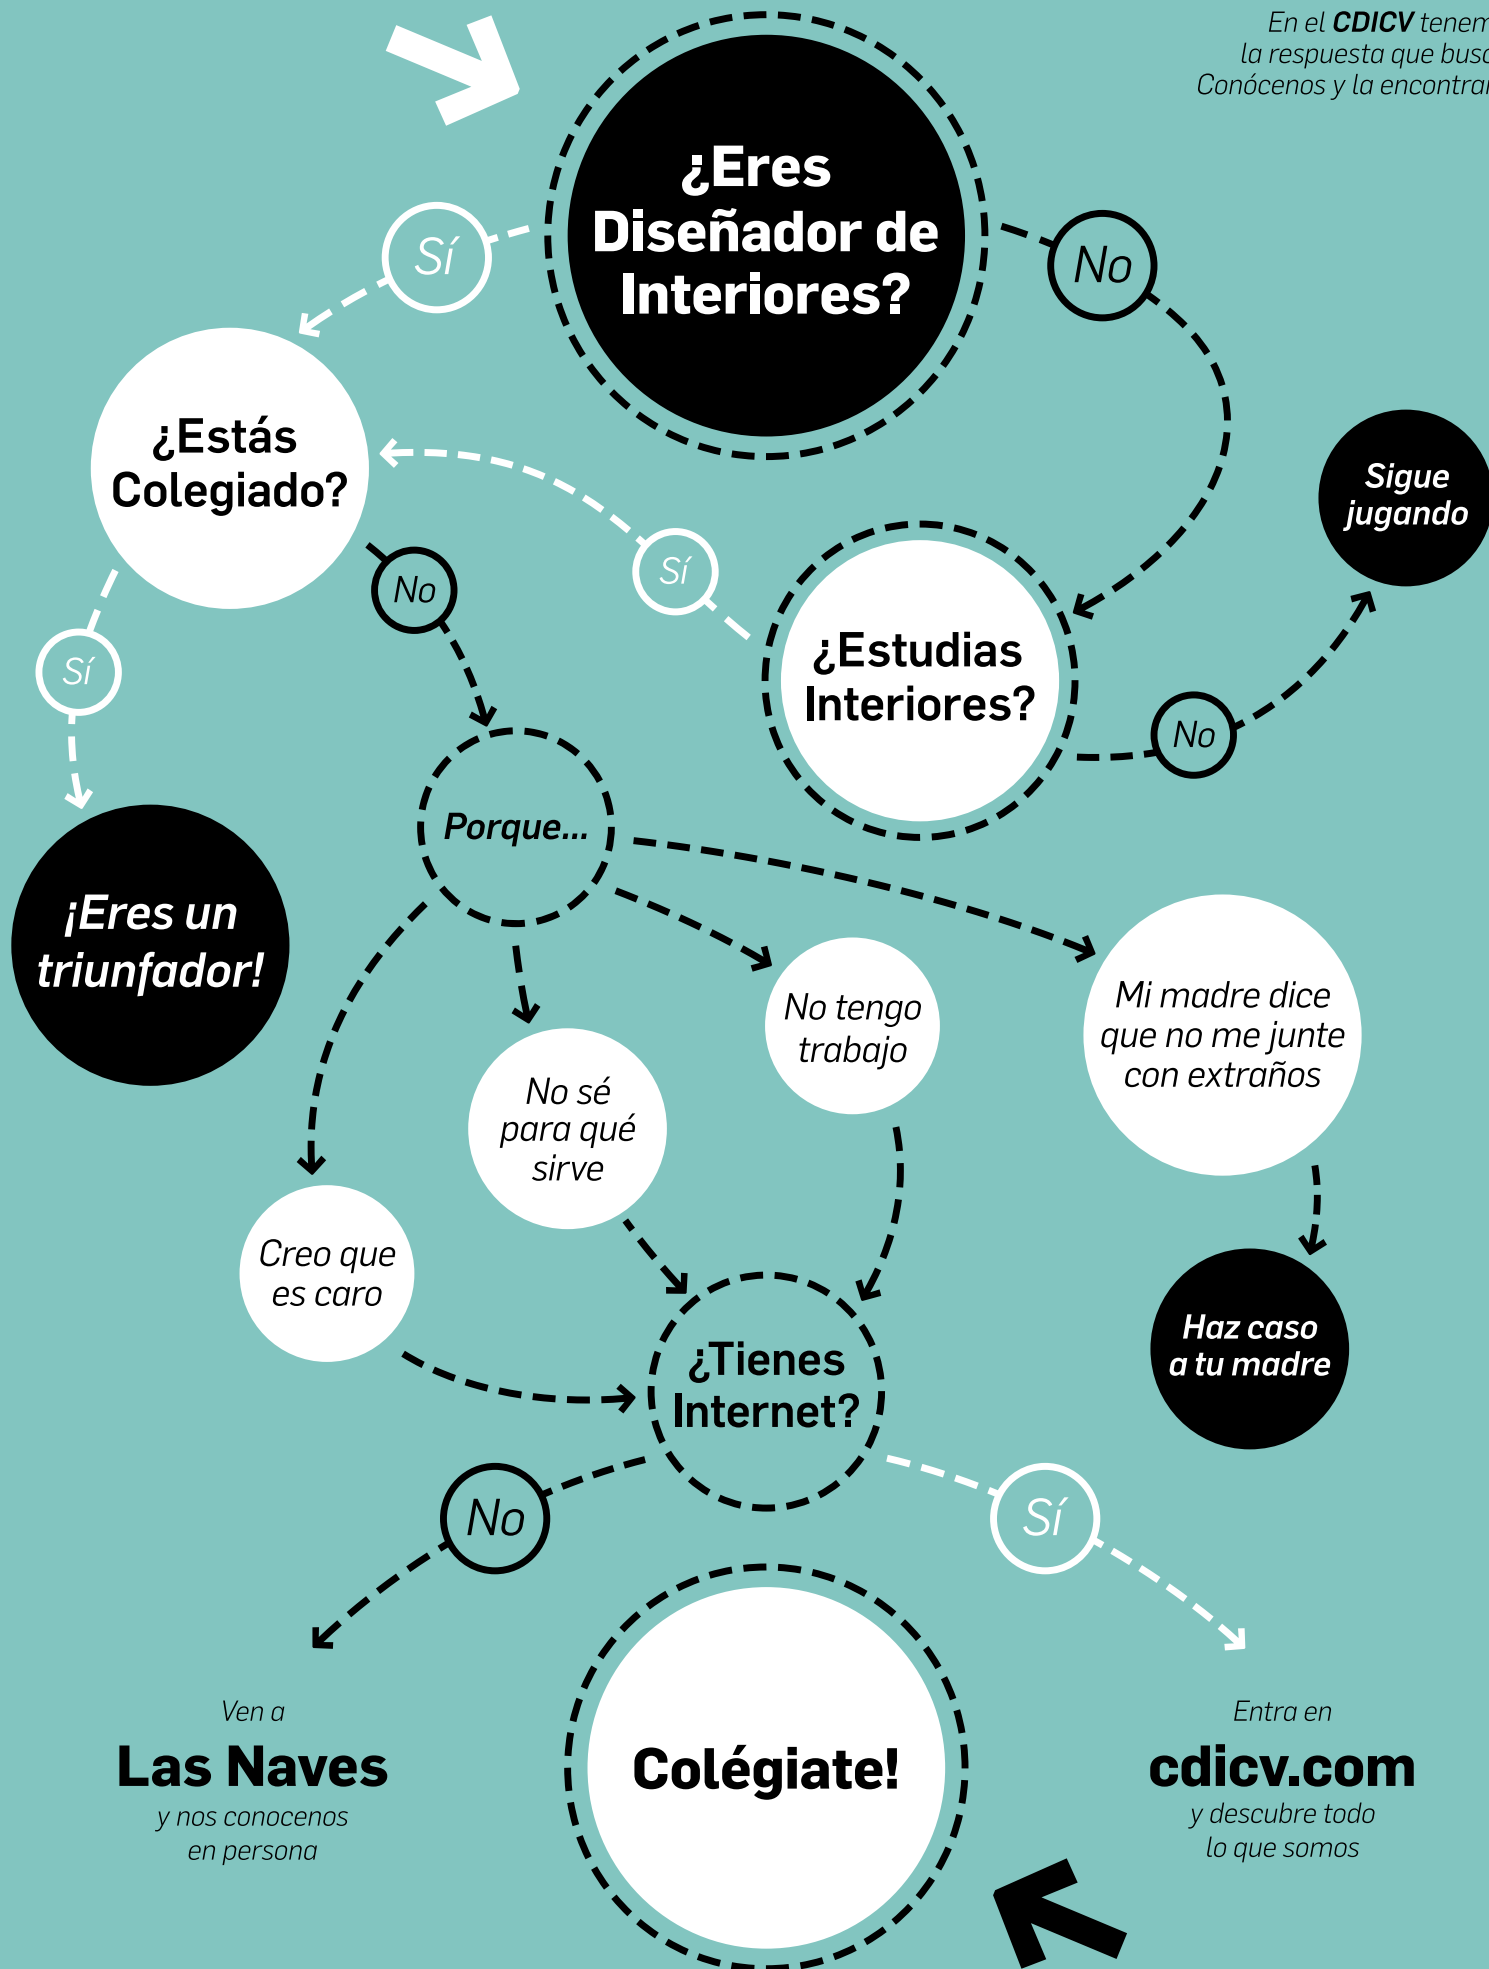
En el CDICV tenem
la respuesta que busc
Conócenos y la encontrar

¿Eres Diseñador de Interiores?

Sí

No

¿Estás Colegiado?

Sí

No

¿Estudias Interiores?

Sí

No

Sigue jugando

Sí

¡Eres un triunfador!

Porque...

No sé para qué sirve

No tengo trabajo

Mi madre dice que no me junte con extraños

Creo que es caro

Haz caso a tu madre

¿Tienes Internet?

No

Sí

Ven a
Las Naves
y nos conocenos en persona

Colégiate!

Entra en
cdicv.com
y descubre todo lo que somos